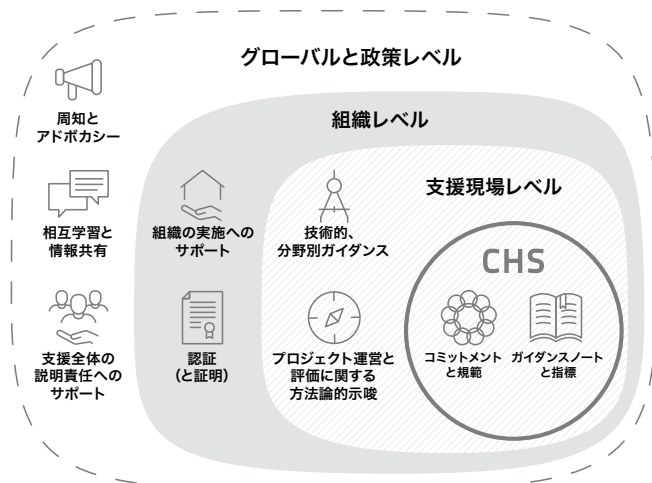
グローバルと政策レベル

周知とアドボカシー

相互学習と情報共有

支援全体の説明責任へのサポート

組織レベル

組織の実施へのサポート

認証（と証明）

支援現場レベル

技術的、分野別ガイダンス

プロジェクト運営と評価に関する方法論的示唆

CHS

コミットメントと規範

ガイダンスノートと指標